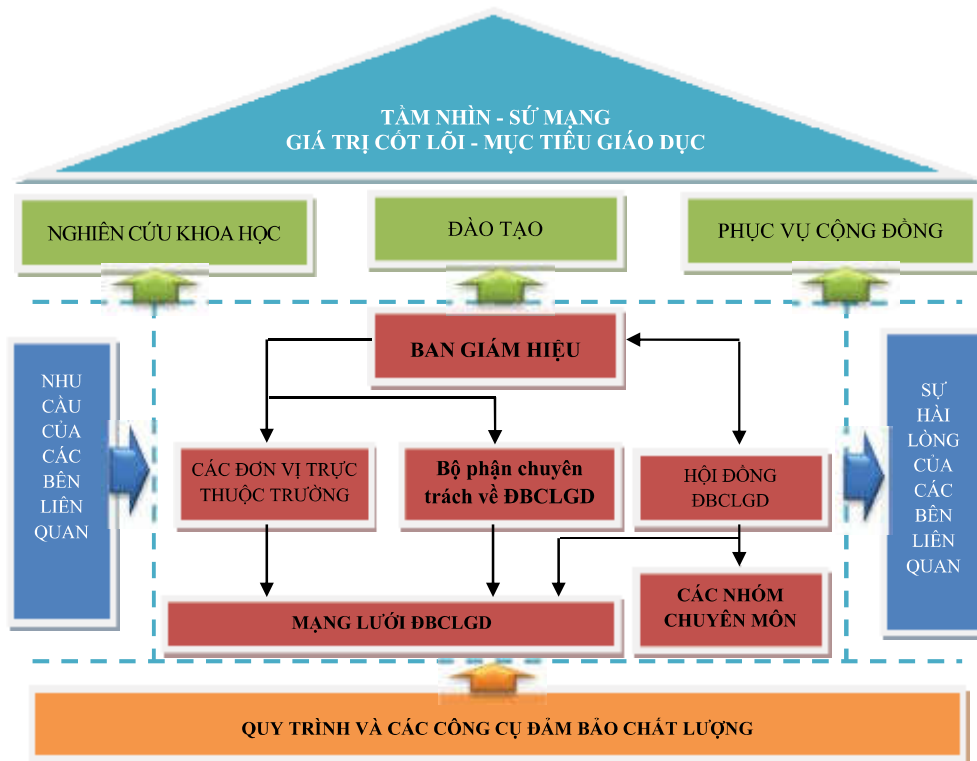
TẦM NHÌN - SỨ MẠNG
GIÁ TRỊ CỐT LÕI - MỤC TIÊU GIÁO DỤC

NGHIÊN CỨU KHOA HỌC

ĐÀO TẠO

PHỤC VỤ CỘNG ĐỒNG

NHU CẦU CỦA CÁC BÊN LIÊN QUAN

BAN GIÁM HIỆU

CÁC ĐƠN VỊ TRỰC THUỘC TRƯỜNG

Bộ phận chuyên trách về ĐBCLGD

HỘI ĐỒNG ĐBCLGD

SỰ HÀI LÒNG CỦA CÁC BÊN LIÊN QUAN

MẠNG LƯỚI ĐBCLGD

CÁC NHÓM CHUYÊN MÔN

QUY TRÌNH VÀ CÁC CÔNG CỤ ĐẢM BẢO CHẤT LƯỢNG